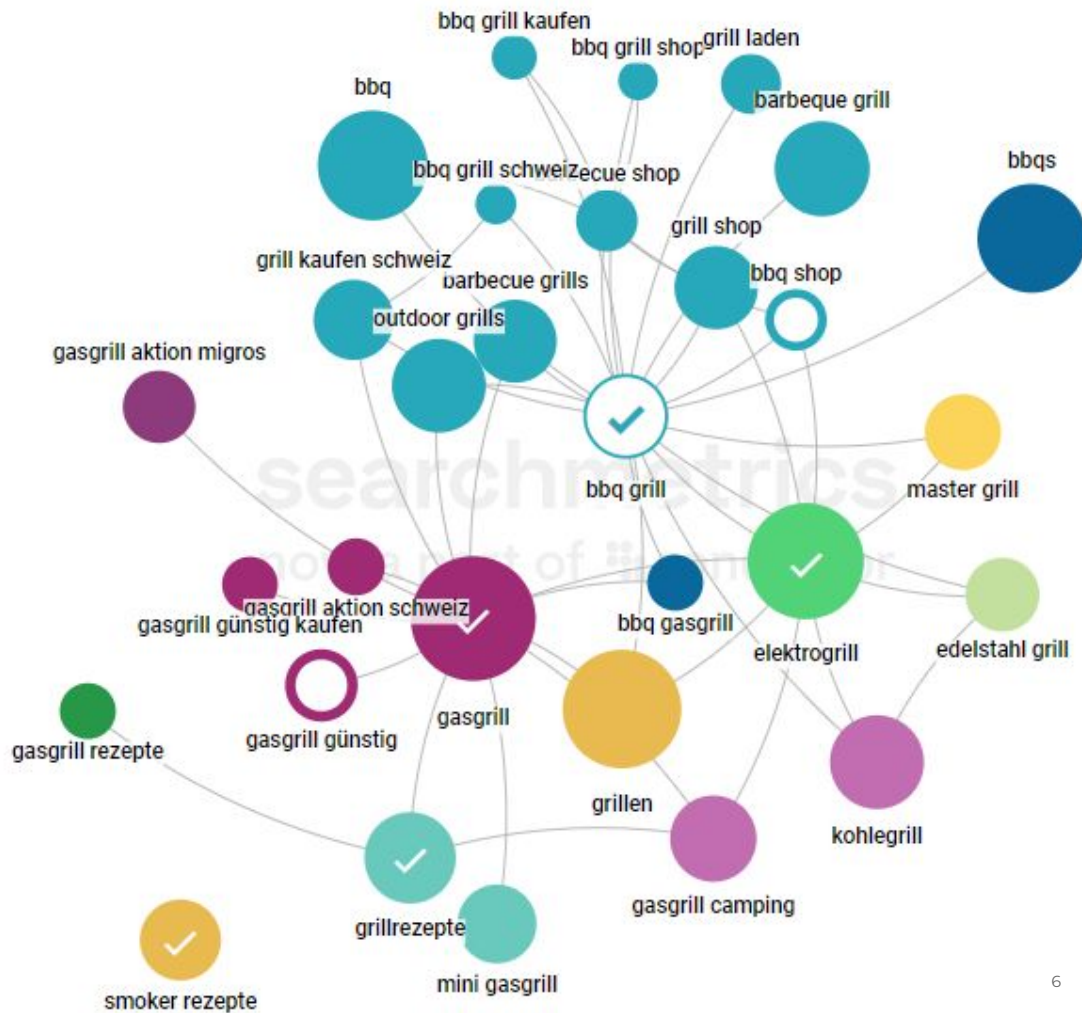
bbq grill kaufen
bbq grill shop
grill laden
barbeque grill
bbq
bbq grill schweiz
ecue shop
bbqs
grill shop
grill kaufen schweiz
barbecue grills
bbq shop
outdoor grills
gasgrill aktion migros
searchmetrics
now a part of
master grill
bbq grill
gasgrill aktion schweiz
gasgrill günstig kaufen
bbq gasgrill
elektrogrill
edelstahl grill
gasgrill günstig
gasgrill
gasgrill rezepte
grillen
kohlegrill
gasgrill camping
grillrezepte
mini gasgrill
smoker rezepte
6